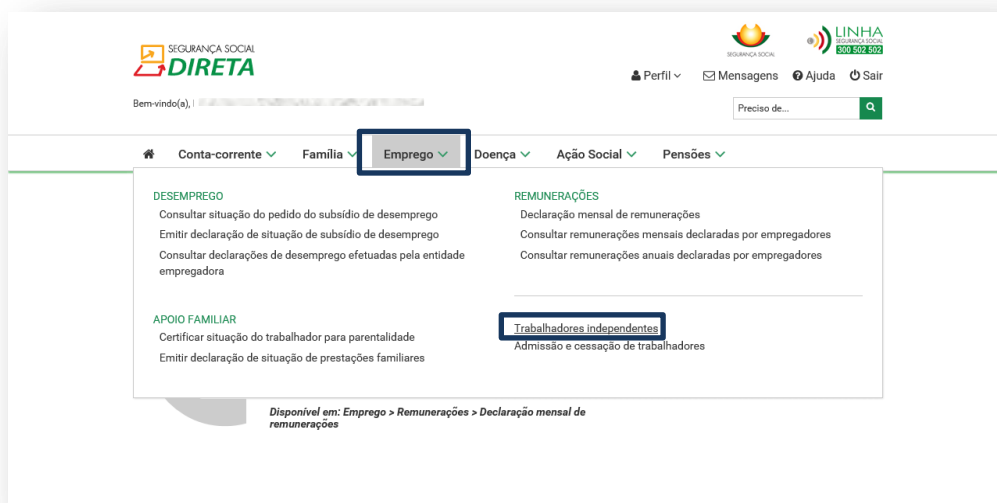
SEGURANÇA SOCIAL
DIRETA

SEGURANÇA SOCIAL

LINHA
SEGURANÇA SOCIAL
300 502 502

Perfil Mensagens Ajuda Sair

Bem-vindo(s), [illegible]

Preciso de...

Conta-corrente Família Emprego Doença Ação Social Pensões

DESEMPREGO
Consultar situação do pedido do subsídio de desemprego
Emitir declaração de situação de subsídio de desemprego
Consultar declarações de desemprego efetuadas pela entidade empregadora

APOIO FAMILIAR
Certificar situação do trabalhador para parentalidade
Emitir declaração de situação de prestações familiares

REMUNERAÇÕES
Declaração mensal de remunerações
Consultar remunerações mensais declaradas por empregadores
Consultar remunerações anuais declaradas por empregadores

Trabalhadores independentes
Admissão e cessação de trabalhadores

Disponível em: Emprego > Remunerações > Declaração mensal de remunerações